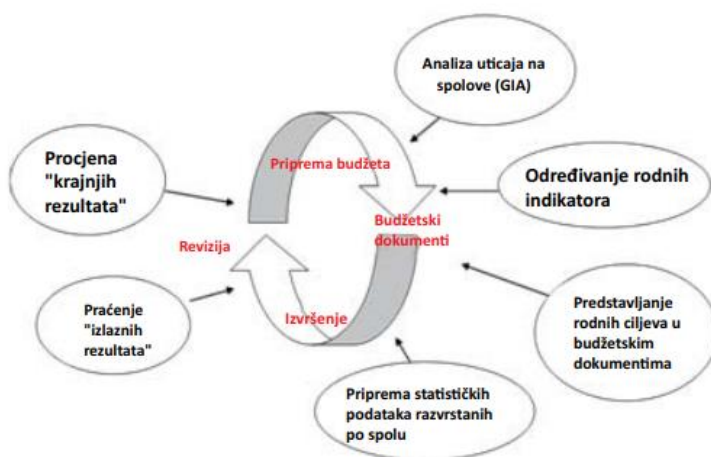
Analiza uticaja na spolove (GIA)

Procjena "krajnjih rezultata"

Priprema budžeta

Određivanje rodnih indikatora

Budžetski dokumenti

Revizija

Praćenje "izlaznih rezultata"

Izvršenje

Predstavljanje rodnih ciljeva u budžetskim dokumentima

Priprema statističkih podataka razvrstanih po spolu